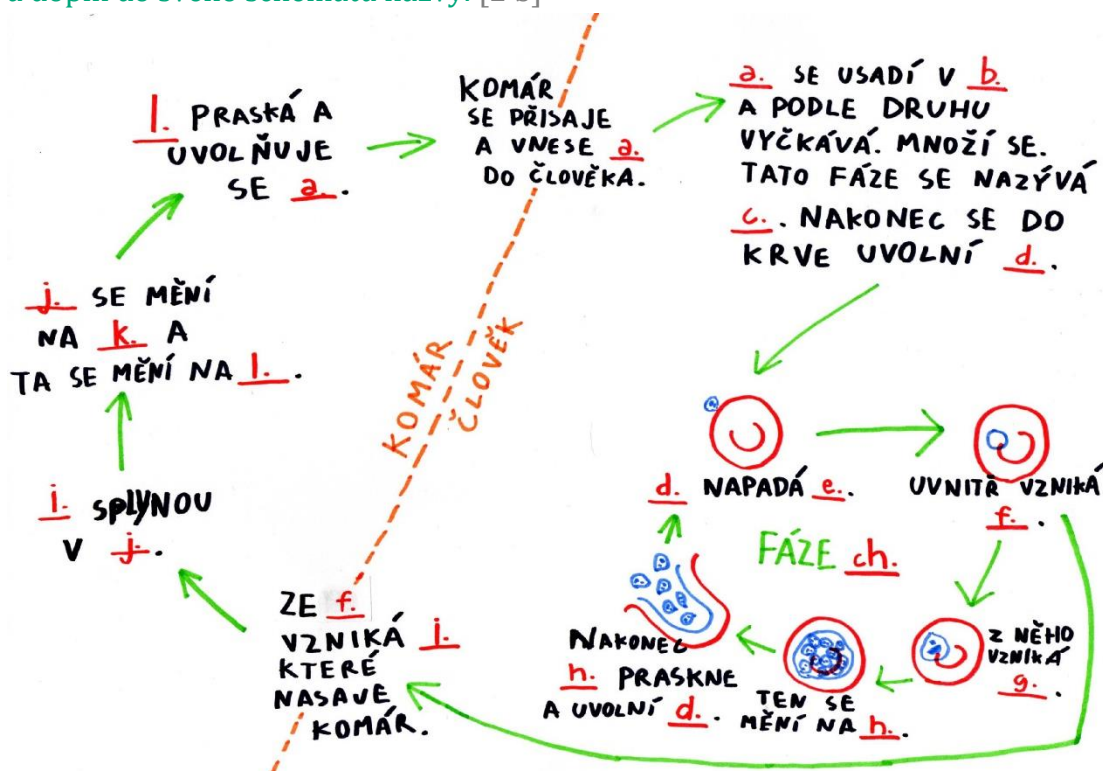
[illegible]

l. PRASKÁ A UVOLŇUJE SE a.

KOMÁR SE PŘISAJE A VNESE a. DO ČLOVĚKA.

a. SE USADÍ V b. A PODLE DRUHU VYČKÁVÁ. MNOŽÍ SE. TATO FÁZE SE NAZÝVÁ c. NAKONEC SE DO KRVE UVOLNÍ d.

j. SE MĚNÍ NA k. A TA SE MĚNÍ NA l.

KOMÁR

ČLOVĚK

i. SPLYNOU V j.

d. NAPADÁ e.

UVNITŘ VZNIKÁ f.

FÁZE ch.

ZE f. VZNIKÁ i. KTERÉ NASAVE KOMÁR.

NAKONEC h. PRASKNE A UVOLNÍ d.

TEN SE MĚNÍ NA h.

Z NĚHO VZNIKÁ g.